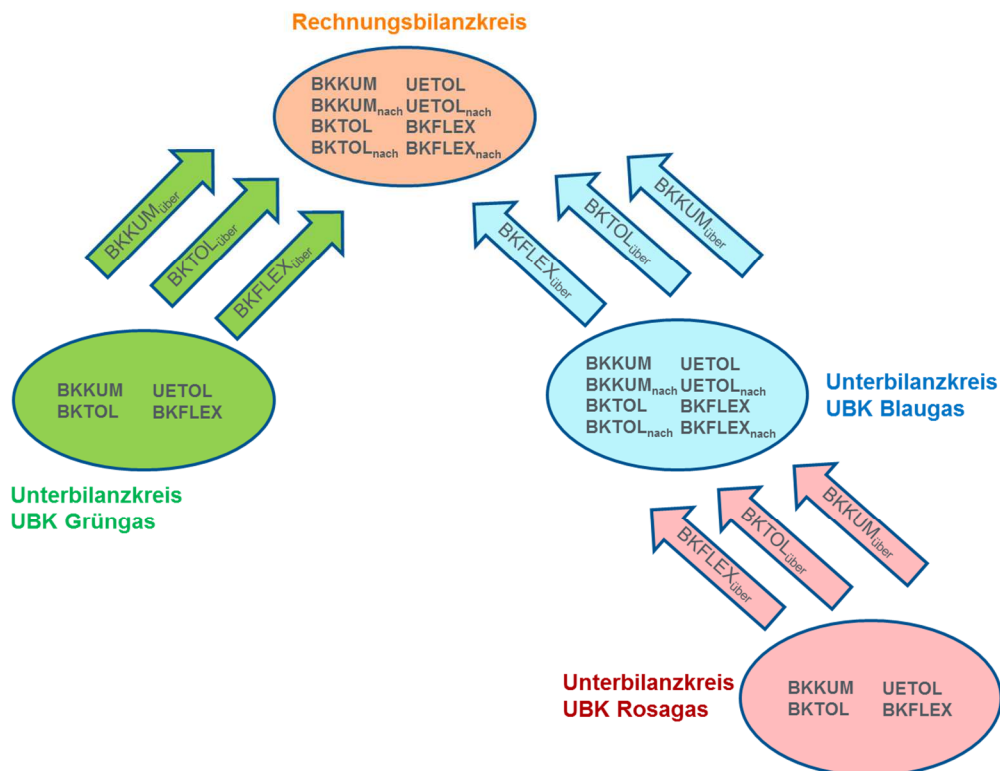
Rechnungsbilanzkreis

BKKUM UETOL
$BKKUM_{nach}$ $UETOL_{nach}$
BKTOL BKFLEX
$BKTOL_{nach}$ $BKFLEX_{nach}$

$BKKUM_{über}$
$BKTOL_{über}$
$BKFLEX_{über}$

$BKFLEX_{über}$
$BKTOL_{über}$
$BKKUM_{über}$

BKKUM UETOL
BKTOL BKFLEX

Unterbilanzkreis
UBK Grüngas

BKKUM UETOL
$BKKUM_{nach}$ $UETOL_{nach}$
BKTOL BKFLEX
$BKTOL_{nach}$ $BKFLEX_{nach}$

Unterbilanzkreis
UBK Blaugas

$BKFLEX_{über}$
$BKTOL_{über}$
$BKKUM_{über}$

Unterbilanzkreis
UBK Rosagas

BKKUM UETOL
BKTOL BKFLEX